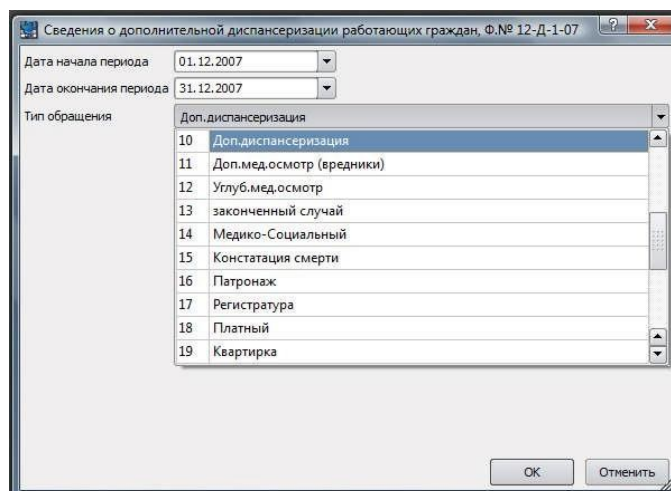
Сведения о дополнительной диспансеризации работающих граждан, Ф.№ 12-Д-1-07

Дата начала периода 01.12.2007
Дата окончания периода 31.12.2007
Тип обращения Доп.диспансеризация

| | |
|---|---|
| 10 | Доп.диспансеризация |
| 11 | Доп.мед.осмотр (вредники) |
| 12 | Углуб.мед.осмотр |
| 13 | законченный случай |
| 14 | Медико-Социальный |
| 15 | Констатация смерти |
| 16 | Патронаж |
| 17 | Регистратура |
| 18 | Платный |
| 19 | Квартирка |

OK Отменить